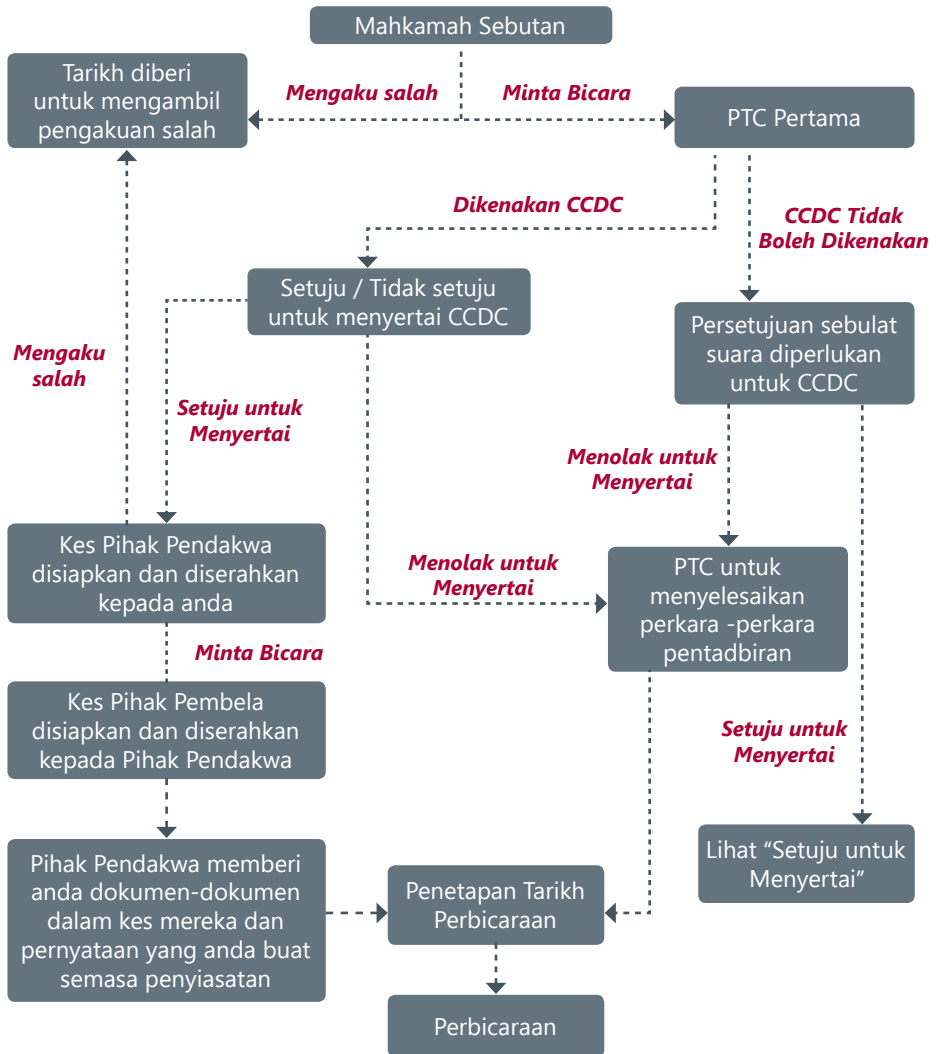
Mahkamah Sebutan

Mengaku salah

Minta Bicara

Tarikh diberi untuk mengambil pengakuan salah

PTC Pertama

Dikenakan CCDC

CCDC Tidak Boleh Dikenakan

Setuju / Tidak setuju untuk menyertai CCDC

Persetujuan sebulat suara diperlukan untuk CCDC

Mengaku salah

Setuju untuk Menyertai

Menolak untuk Menyertai

Kes Pihak Pendakwa disiapkan dan diserahkan kepada anda

Menolak untuk Menyertai

PTC untuk menyelesaikan perkara -perkara pentadbiran

Minta Bicara

Kes Pihak Pembela disiapkan dan diserahkan kepada Pihak Pendakwa

Setuju untuk Menyertai

Lihat "Setuju untuk Menyertai"

Pihak Pendakwa memberi anda dokumen-dokumen dalam kes mereka dan pernyataan yang anda buat semasa penyiasatan

Penetapan Tarikh Perbicaraan

Perbicaraan